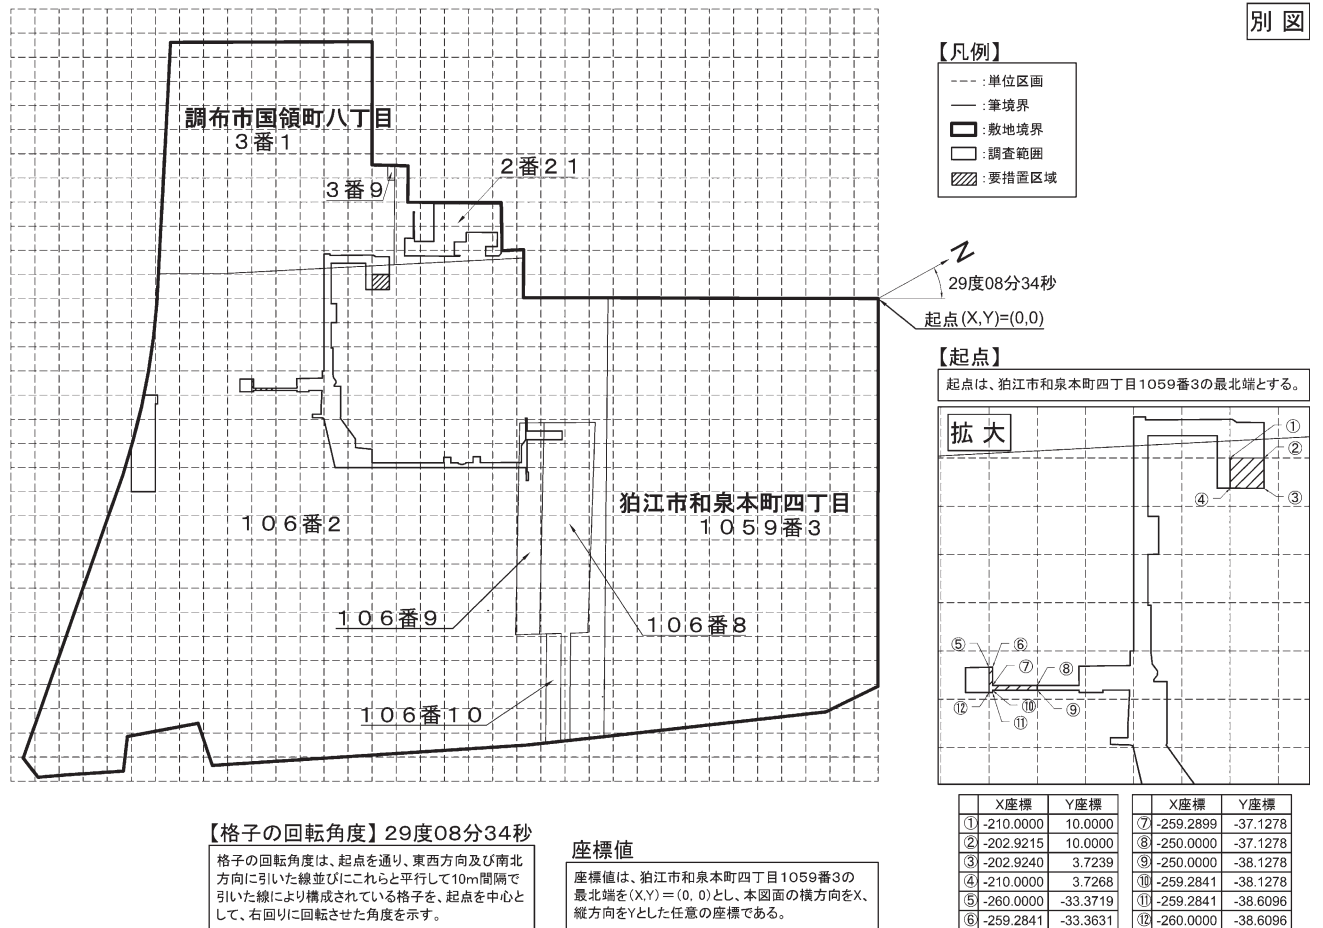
別図

【凡例】
----:単位区画
——:筆境界
:敷地境界
:調査範囲
:要措置区域

調布市国領町八丁目
3番1

2番21

3番9

N
29度08分34秒
起点(X,Y)=(0,0)

【起点】
起点は、狛江市和泉本町四丁目1059番3の最北端とする。

拡大

①
②
③
④
⑤
⑥
⑦
⑧
⑨
⑩
⑪
⑫

狛江市和泉本町四丁目
1059番3

106番2

106番9

106番8

106番10

【格子の回転角度】29度08分34秒
格子の回転角度は、起点を通り、東西方向及び南北方向に引いた線並びにこれらと平行して10m間隔で引いた線により構成されている格子を、起点を中心として、右回りに回転させた角度を示す。

座標値
座標値は、狛江市和泉本町四丁目1059番3の最北端を(X,Y)=(0, 0)とし、本図面の横方向をX、縦方向をYとした任意の座標である。

| | X座標 | Y座標 |
|---|---|---|
| ① | -210.0000 | 10.0000 |
| ② | -202.9215 | 10.0000 |
| ③ | -202.9240 | 3.7239 |
| ④ | -210.0000 | 3.7268 |
| ⑤ | -260.0000 | -33.3719 |
| ⑥ | -259.2841 | -33.3631 |

| | X座標 | Y座標 |
|---|---|---|
| ⑦ | -259.2899 | -37.1278 |
| ⑧ | -250.0000 | -37.1278 |
| ⑨ | -250.0000 | -38.1278 |
| ⑩ | -259.2841 | -38.1278 |
| ⑪ | -259.2841 | -38.6096 |
| ⑫ | -260.0000 | -38.6096 |